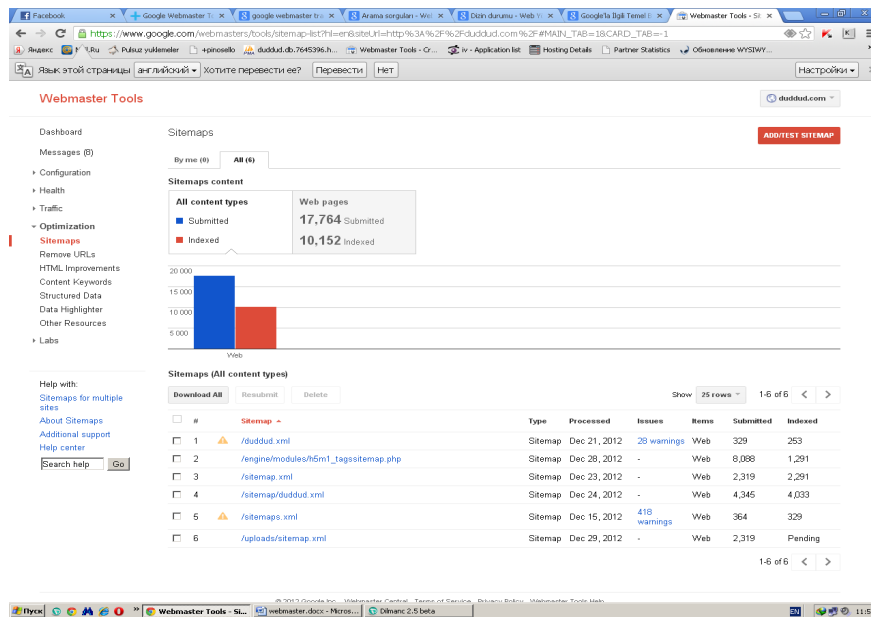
Facebook × Google Webmaster T × google webmaster tra × Arama sorguları - Web × Dizin durumu - Web × Google'la İlgili Temel × Webmaster Tools - Sit ×

https://www.google.com/webmasters/tools/sitemap-list?hl=en&siteUrl=http%3A%2F%2Fduddud.com%2F#MAIN_TAB=1&CARD_TAB=-1

Яндекс Mail.Ru Pulsuz yuklemeler +pinosello duddud.db.7645396.h... Webmaster Tools - Cr... iv - Application list Hosting Details Partner Statistics Обновление WYSIWY...

Язык этой страницы английский Хотите перевести ее? Перевести Нет Настройки

Webmaster Tools

duddud.com

Dashboard
Messages (8)
Configuration
Health
Traffic
Optimization
Sitemaps
Remove URLs
HTML Improvements
Content Keywords
Structured Data
Data Highlighter
Other Resources
Labs

Help with:
Sitemaps for multiple sites
About Sitemaps
Additional support
Help center
Search help Go

Sitemaps

ADD/TEST SITEMAP

By me (0) All (6)

Sitemaps content

All content types
Submitted
Indexed

Web pages
17,764 Submitted
10,152 Indexed

20 000
15 000
10 000
5 000
Web

Sitemaps (All content types)

Download All Resubmit Delete

Show 25 rows 1-6 of 6

| | # | | Sitemap | Type | Processed | Issues | Items | Submitted | Indexed |
|---|---|---|---|---|---|---|---|---|---|
| | 1 | | /duddud.xml | Sitemap | Dec 21, 2012 | 28 warnings | Web | 329 | 253 |
| | 2 | | /engine/modules/h5m1_tagssitemap.php | Sitemap | Dec 28, 2012 | - | Web | 8,088 | 1,291 |
| | 3 | | /sitemap.xml | Sitemap | Dec 23, 2012 | - | Web | 2,319 | 2,291 |
| | 4 | | /sitemap/duddud.xml | Sitemap | Dec 24, 2012 | - | Web | 4,345 | 4,033 |
| | 5 | | /sitemaps.xml | Sitemap | Dec 15, 2012 | 418 warnings | Web | 364 | 329 |
| | 6 | | /uploads/sitemap.xml | Sitemap | Dec 29, 2012 | - | Web | 2,319 | Pending |

1-6 of 6

© 2012 Google Inc. - Webmaster Central - Terms of Service - Privacy Policy - Webmaster Tools Help

Пуск Webmaster Tools - Si... webmaster.docx - Micros... Dilmanc 2.5 beta EN 11:5